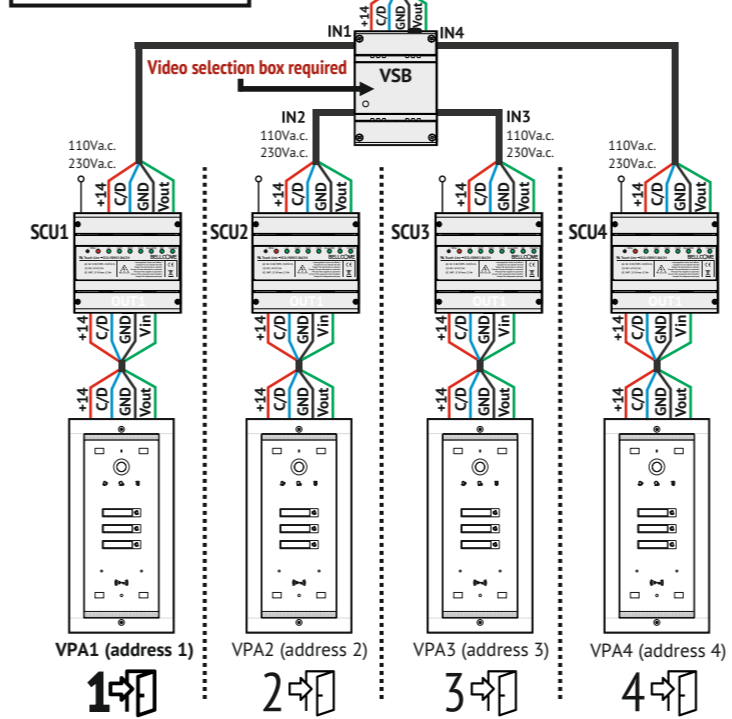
+14
C/D
GND
Vout

IN1
IN4
Video selection box required
VSB
IN2
IN3

110Va.c.
230Va.c.
+14
C/D
GND
Vout
SCU1
OUT1
+14
C/D
GND
Vin
+14
C/D
GND
Vout
VPA1 (address 1)
1

110Va.c.
230Va.c.
+14
C/D
GND
Vout
SCU2
OUT1
+14
C/D
GND
Vin
+14
C/D
GND
Vout
VPA2 (address 2)
2

110Va.c.
230Va.c.
+14
C/D
GND
Vout
SCU3
OUT1
+14
C/D
GND
Vin
+14
C/D
GND
Vout
VPA3 (address 3)
3

110Va.c.
230Va.c.
+14
C/D
GND
Vout
SCU4
OUT1
+14
C/D
GND
Vin
+14
C/D
GND
Vout
VPA4 (address 4)
4